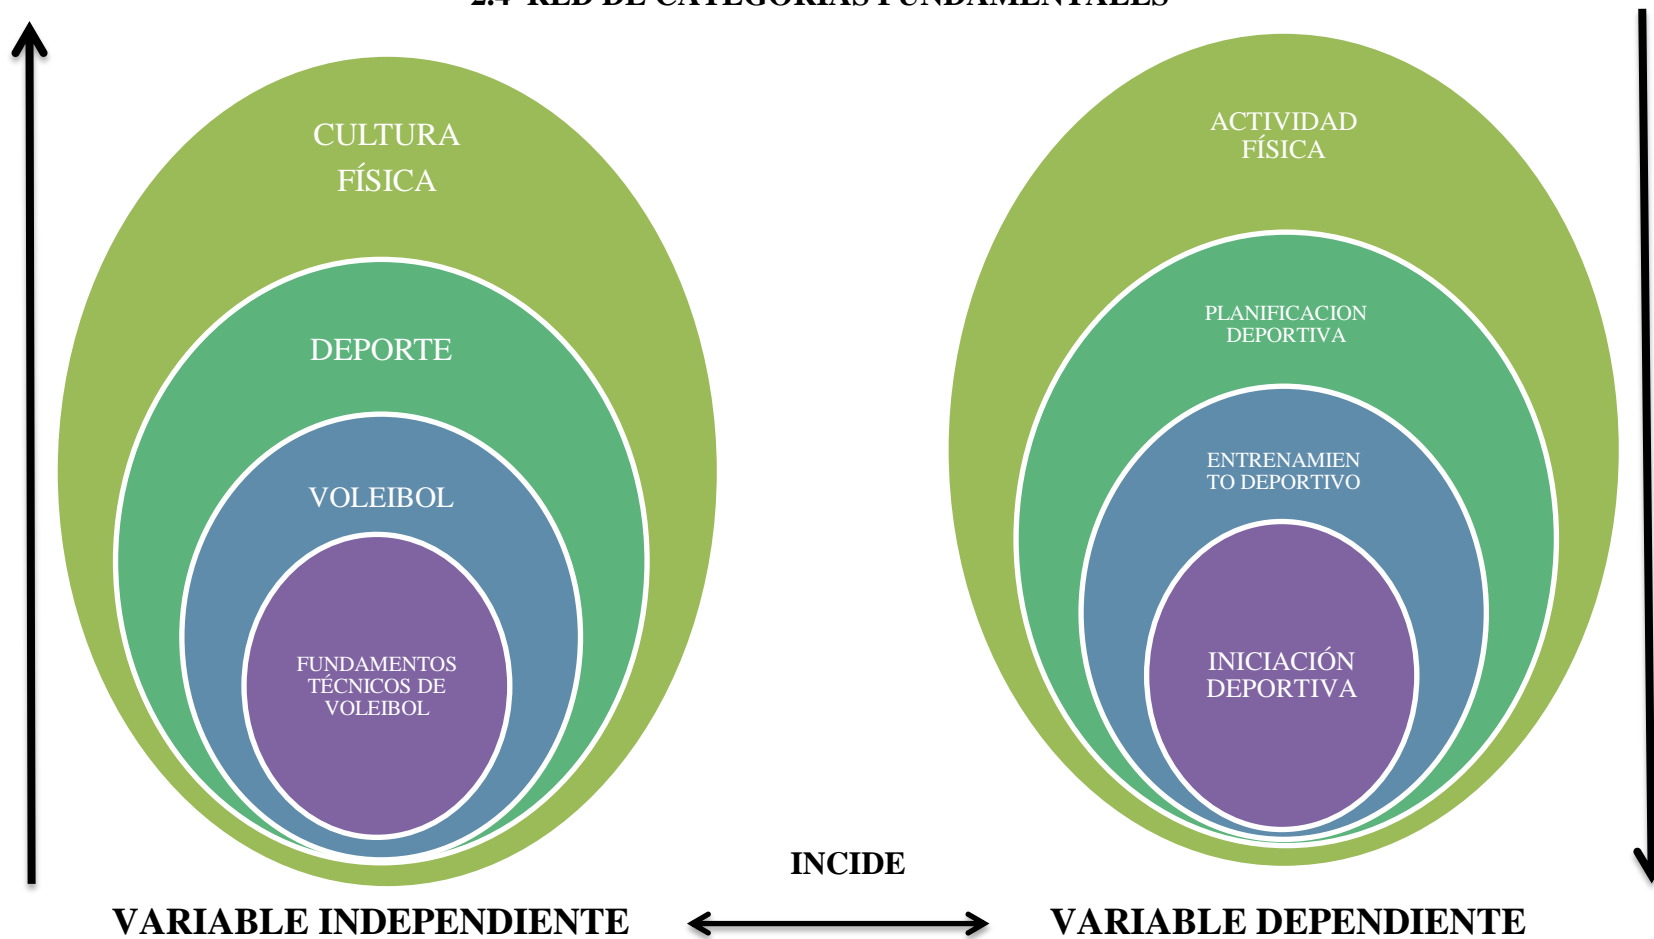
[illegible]

CULTURA FÍSICA

DEPORTE

VOLEIBOL

FUNDAMENTOS TÉCNICOS DE VOLEIBOL

ACTIVIDAD FÍSICA

PLANIFICACION DEPORTIVA

ENTRENAMIEN TO DEPORTIVO

INICIACIÓN DEPORTIVA

INCIDE

VARIABLE INDEPENDIENTE

VARIABLE DEPENDIENTE